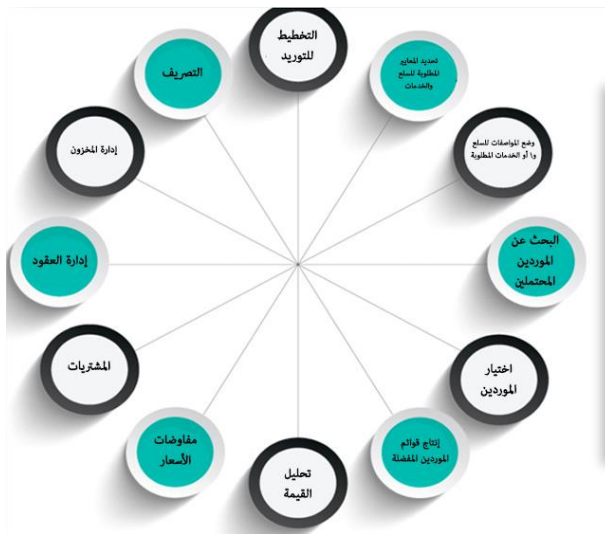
التخطيط للتوريد

تحديد المعايير المطلوبة للسلع والخدمات

وضع المواصفات للسلع و/ أو الخدمات المطلوبة

البحث عن الموردين المحتملين

اختيار الموردين

إنتاج قوائم الموردين المفضلة

تحليل القيمة

مفاوضات الأسعار

المشتريات

إدارة العقود

إدارة المخزون

التصريف